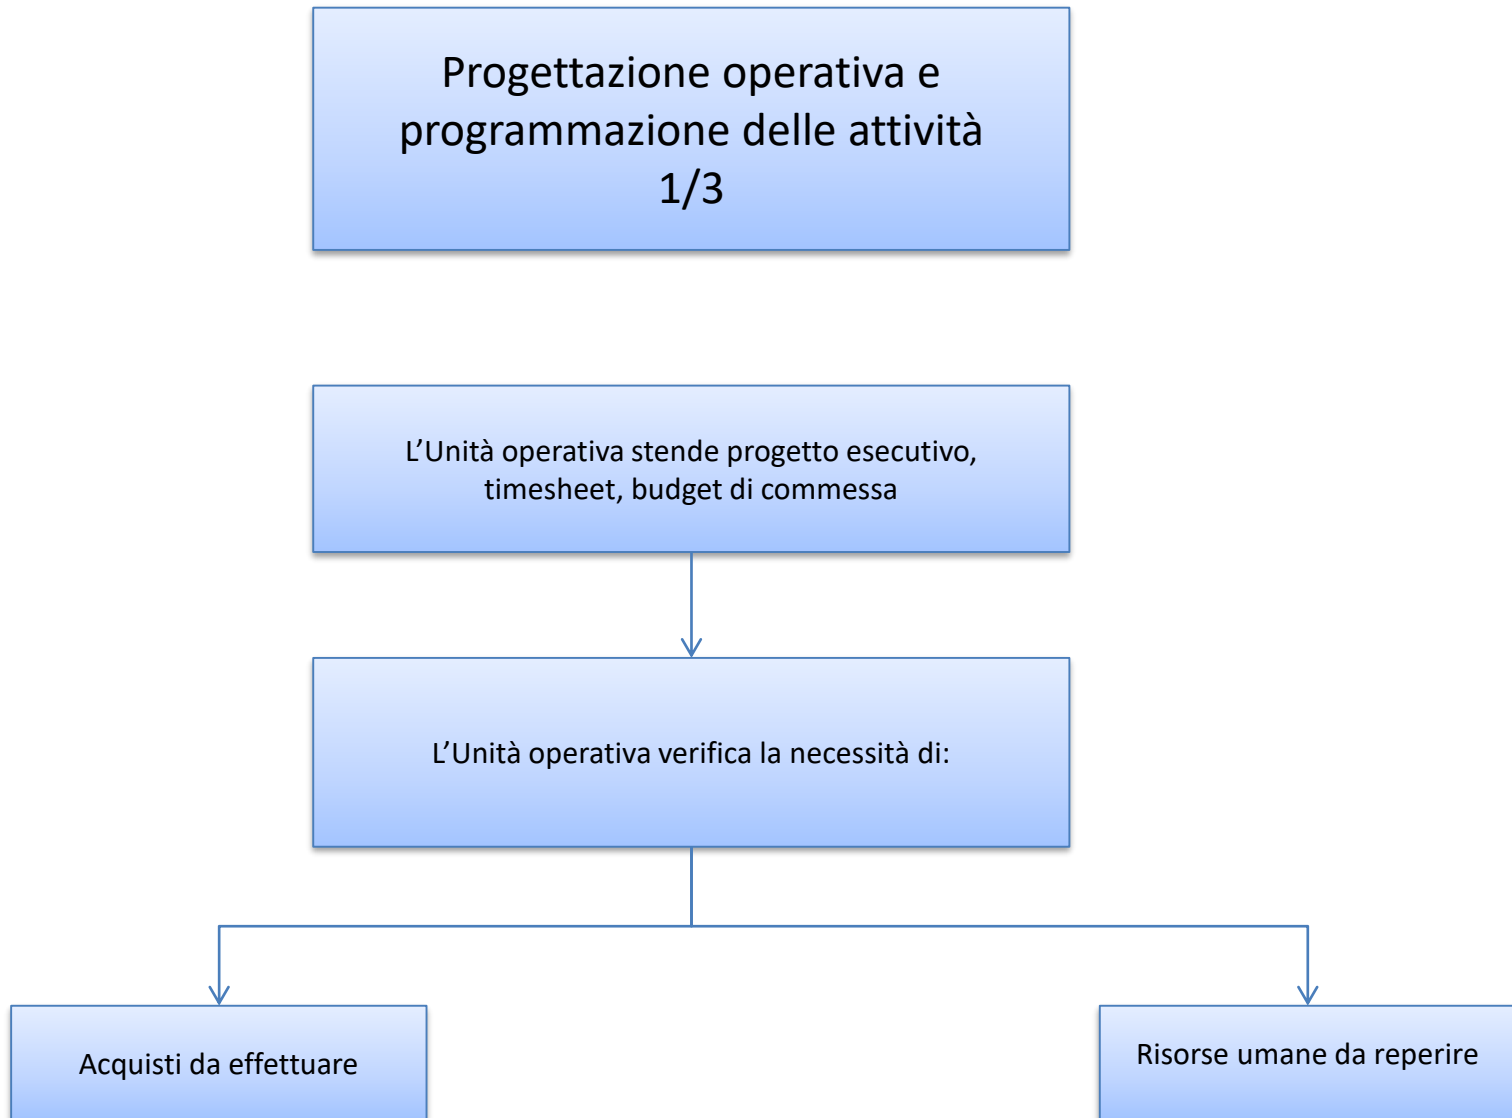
Progettazione operativa e programmazione delle attività 1/3

L’Unità operativa stende progetto esecutivo, timesheet, budget di commessa

L’Unità operativa verifica la necessità di:

Acquisti da effettuare

Risorse umane da reperire